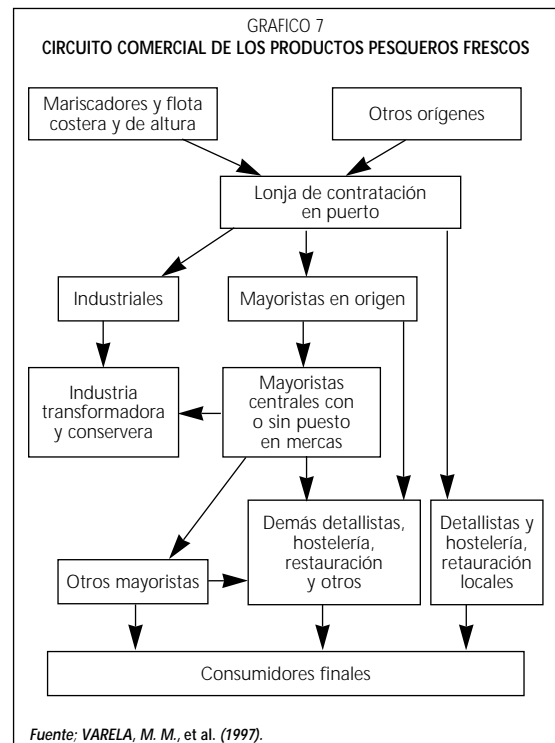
GRAFICO 7
CIRCUITO COMERCIAL DE LOS PRODUCTOS PESQUEROS FRESCOS

Mariscadores y flota costera y de altura

Otros orígenes

Lonja de contratación en puerto

Industriales

Mayoristas en origen

Industria transformadora y conservera

Mayoristas centrales con o sin puesto en mercas

Demás detallistas, hostelería, restauración y otros

Detallistas y hostelería, retauración locales

Otros mayoristas

Consumidores finales

Fuente; VARELA, M. M., et al. (1997).